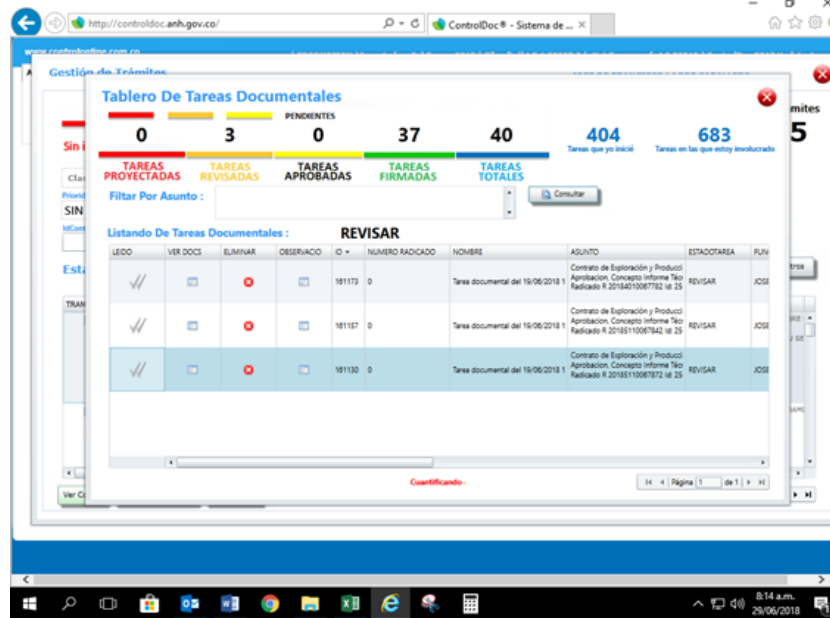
http://controldoc.anh.gov.co/
ControlDoc® - Sistema de ...

Gestión de Trámites

Tablero De Tareas Documentales

PENDIENTES

0 3 0 37 40 404 683

Tareas que yo inicié
Tareas en las que estoy involucrado

TAREAS PROYECTADAS
TAREAS REVISADAS
TAREAS APROBADAS
TAREAS FIRMADAS
TAREAS TOTALES

Filtar Por Asunto :

Consultar

Listando De Tareas Documentales :
REVISAR

| LEIDO | VER DOCS | ELIMINAR | OBSERVACIO | ID | NUMERO RADICADO | NOMBRE | ASUNTO | ESTADOTAREA | FUN |
|---|---|---|---|---|---|---|---|---|---|
| | | | | 161173 | 0 | Tarea documental del 19/06/2018 1 | Contrato de Exploración y Producci Aprobacion, Concepto Informe Téc Radicado R 20184010067782 Id: 25 | REVISAR | JOSE |
| | | | | 161157 | 0 | Tarea documental del 19/06/2018 1 | Contrato de Exploración y Producci Aprobacion, Concepto Informe Téc Radicado R 20185110067842 Id: 25 | REVISAR | JOSE |
| | | | | 161130 | 0 | Tarea documental del 19/06/2018 1 | Contrato de Exploración y Producci Aprobacion, Concepto Informe Téc Radicado R 20185110067872 Id: 25 | REVISAR | JOSE |

Cuantificando -

Página 1 de 1

Sin i
Prioridad
SIN
IdCont
Esta
Ver C
mites
5
tros

8:14 a.m.
29/06/2018